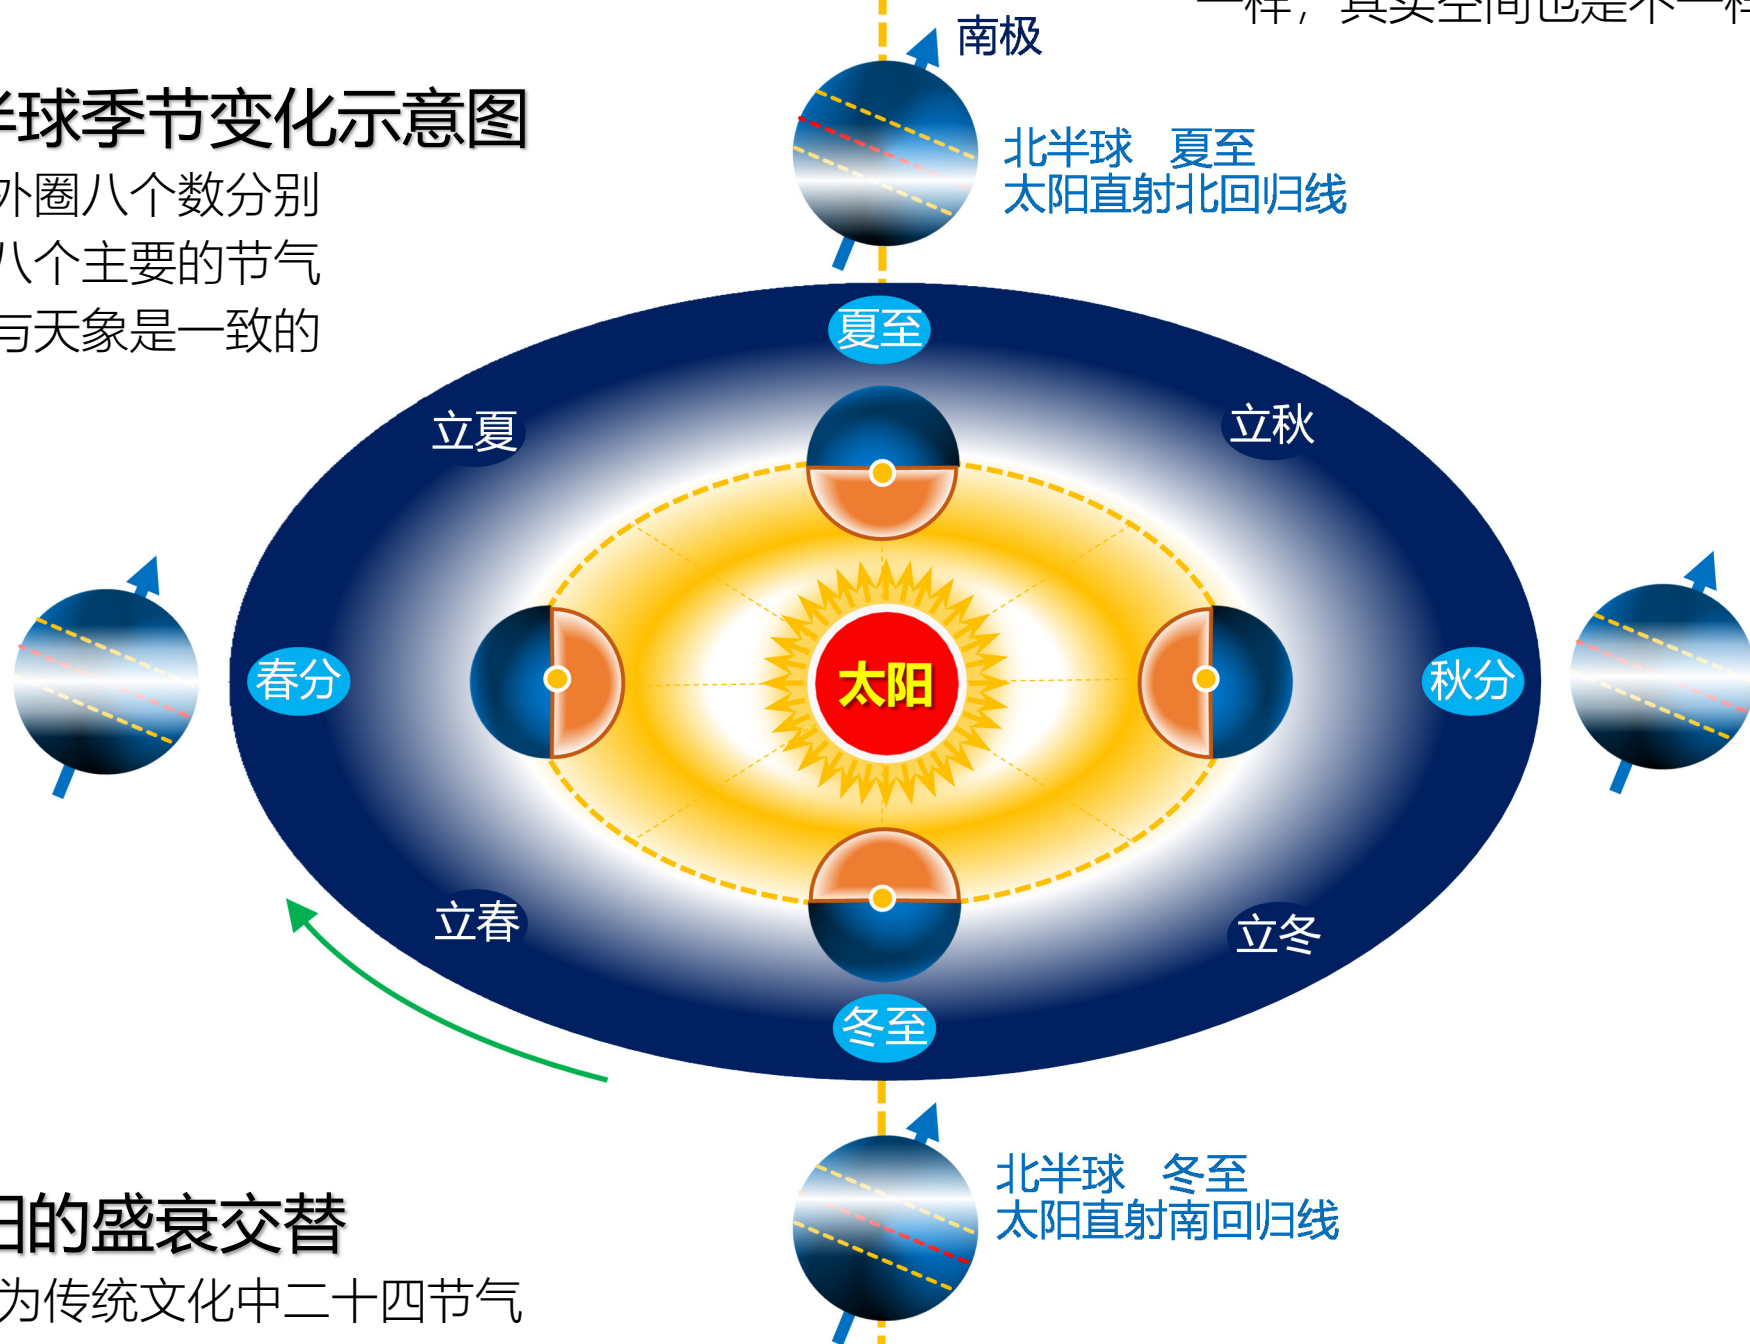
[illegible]样，其实空间也是不一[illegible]

南极

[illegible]球季节变化示意图
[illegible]外圈八个数分别
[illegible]八个主要的节气
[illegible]与天象是一致的

北半球 夏至
太阳直射北回归线

夏至

立夏

立秋

春分

太阳

秋分

立春

立冬

冬至

北半球 冬至
太阳直射南回归线

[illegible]日的盛衰交替
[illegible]为传统文化中二十四节气